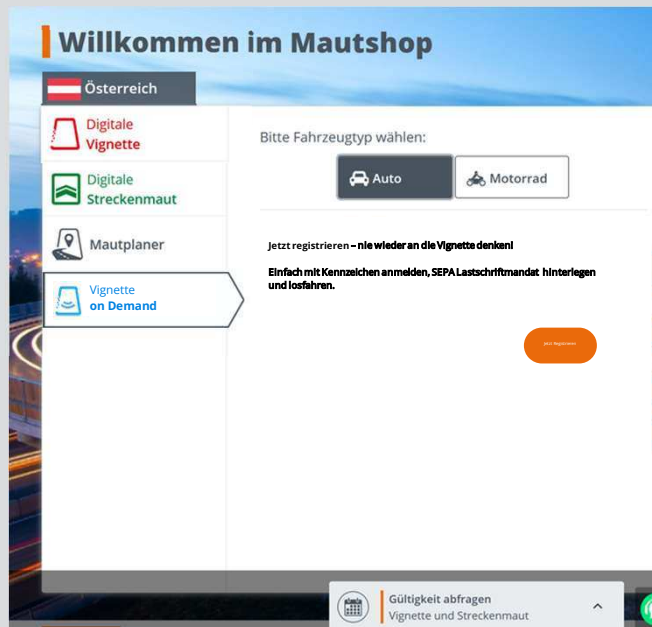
Willkommen im Mautshop

Österreich

Digitale Vignette

Digitale Streckenmaut

Mautplaner

Vignette on Demand

Bitte Fahrzeugtyp wählen:

Auto

Motorrad

Jetzt registrieren – nie wieder an die Vignette denken!

Einfach mit Kennzeichen anmelden, SEPA Lastschriftmandat hinterlegen und losfahren.

Jetzt Registrieren

Gültigkeit abfragen
Vignette und Streckenmaut